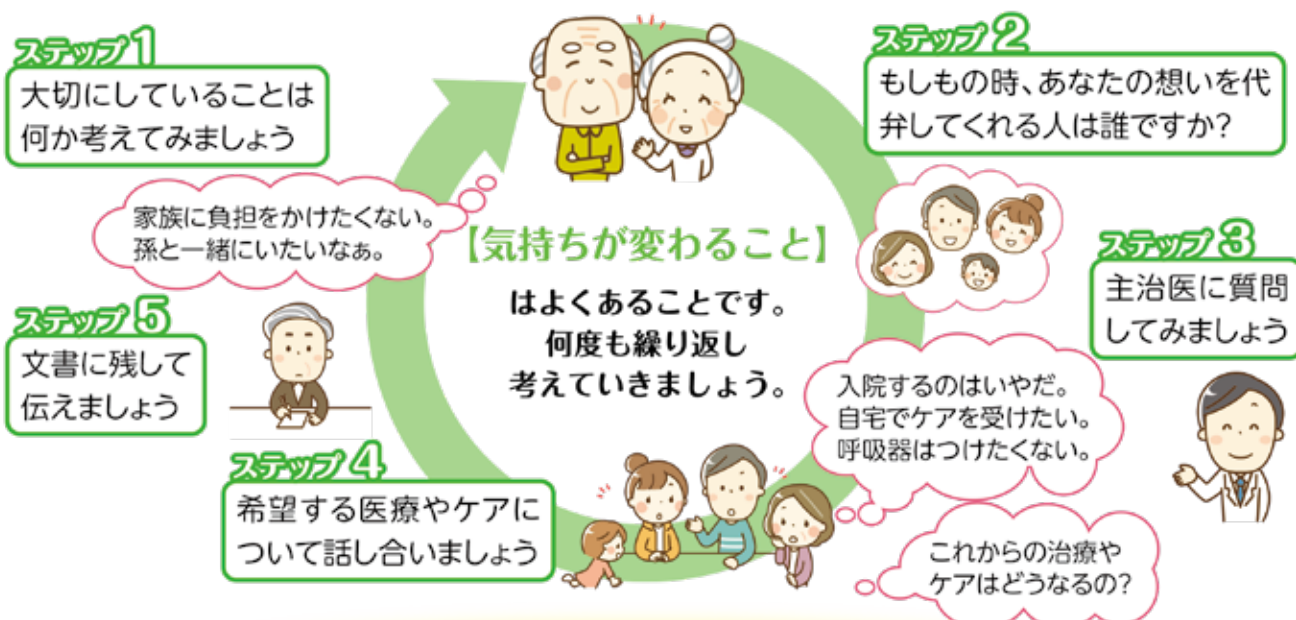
ステップ1
大切にしていることは何か考えてみましょう

ステップ2
もしもの時、あなたの想いを代弁してくれる人は誰ですか?

家族に負担をかけたくない。
孫と一緒にいたいなぁ。

【気持ちが変わること】
はよくあることです。
何度も繰り返し
考えていきましょう。

ステップ3
主治医に質問してみましょう

ステップ5
文書に残して伝えましょう

入院するのはいやだ。
自宅でケアを受けたい。
呼吸器はつけたくない。

ステップ4
希望する医療やケアについて話し合いましょう

これからの治療やケアはどうなるの?